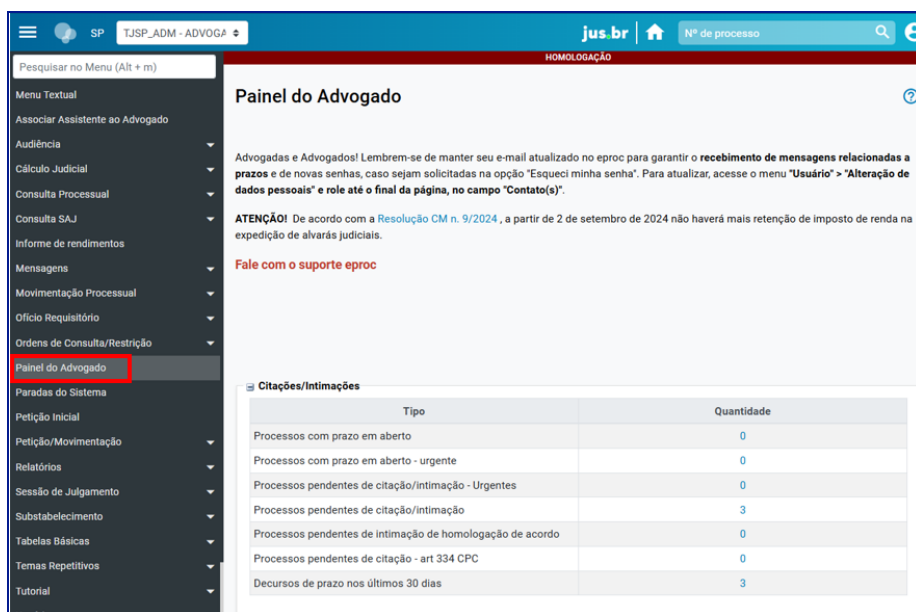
SP TJSP_ADM - ADVOGA

jus.br

Nº de processo

HOMOLOGAÇÃO

Pesquisar no Menu (Alt + m)

Menu Textual
Associar Assistente ao Advogado
Audiência
Cálculo Judicial
Consulta Processual
Consulta SAJ
Informe de rendimentos
Mensagens
Movimentação Processual
Ofício Requisitório
Ordens de Consulta/Restrição
Painel do Advogado
Paradas do Sistema
Petição Inicial
Petição/Movimentação
Relatórios
Sessão de Julgamento
Substabelecimento
Tabelas Básicas
Temas Repetitivos
Tutorial

Painel do Advogado

Advogadas e Advogados! Lembrem-se de manter seu e-mail atualizado no eproc para garantir o **recebimento de mensagens relacionadas a prazos** e de novas senhas, caso sejam solicitadas na opção "Esqueci minha senha". Para atualizar, acesse o menu **"Usuário" > "Alteração de dados pessoais" e role até o final da página, no campo "Contato(s)"**.

**ATENÇÃO!** De acordo com a Resolução CM n. 9/2024 , a partir de 2 de setembro de 2024 não haverá mais retenção de imposto de renda na expedição de alvarás judiciais.

Fale com o suporte eproc

Citações/Intimações

| Tipo | Quantidade |
|---|---|
| Processos com prazo em aberto | 0 |
| Processos com prazo em aberto - urgente | 0 |
| Processos pendentes de citação/intimação - Urgentes | 0 |
| Processos pendentes de citação/intimação | 3 |
| Processos pendentes de intimação de homologação de acordo | 0 |
| Processos pendentes de citação - art 334 CPC | 0 |
| Decursos de prazo nos últimos 30 dias | 3 |